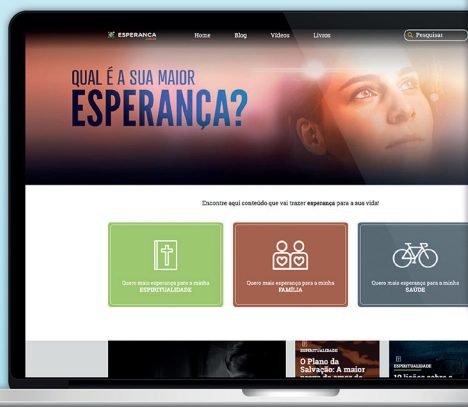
ESPERANÇA

Home Blog Vídeos Livros

Pesquisar

QUAL É A SUA MAIOR ESPERANÇA?

Encontre aqui conteúdo que vai trazer esperança para a sua vida!

Quero mais esperança para a minha ESPIRITUALIDADE

Quero mais esperança para a minha FAMÍLIA

Quero mais esperança para a minha SAÚDE

ESPIRITUALIDADE

O Plano da Salvação: A maior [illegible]

ESPIRITUALIDADE

10 lições sobre a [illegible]